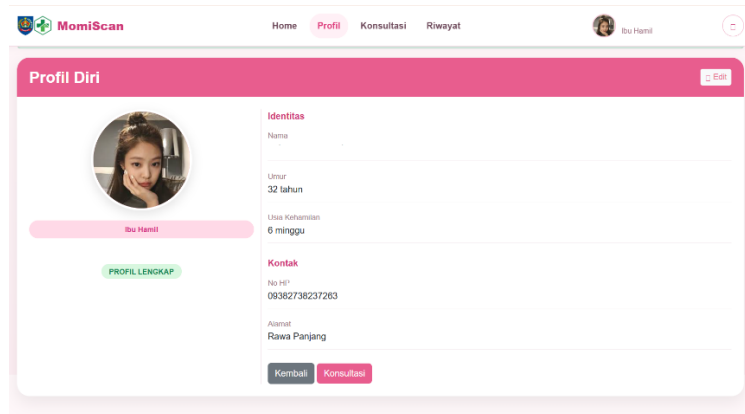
MomiScan

Home Profil Konsultasi Riwayat

Ibu Hamil

Profil Diri

Edit

Ibu Hamil

PROFIL LENGKAP

Identitas

Nama

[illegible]

Umur

32 tahun

Usia Kehamilan

6 minggu

Kontak

No HP

09382738237263

Alamat

Rawa Panjang

Kembali Konsultasi